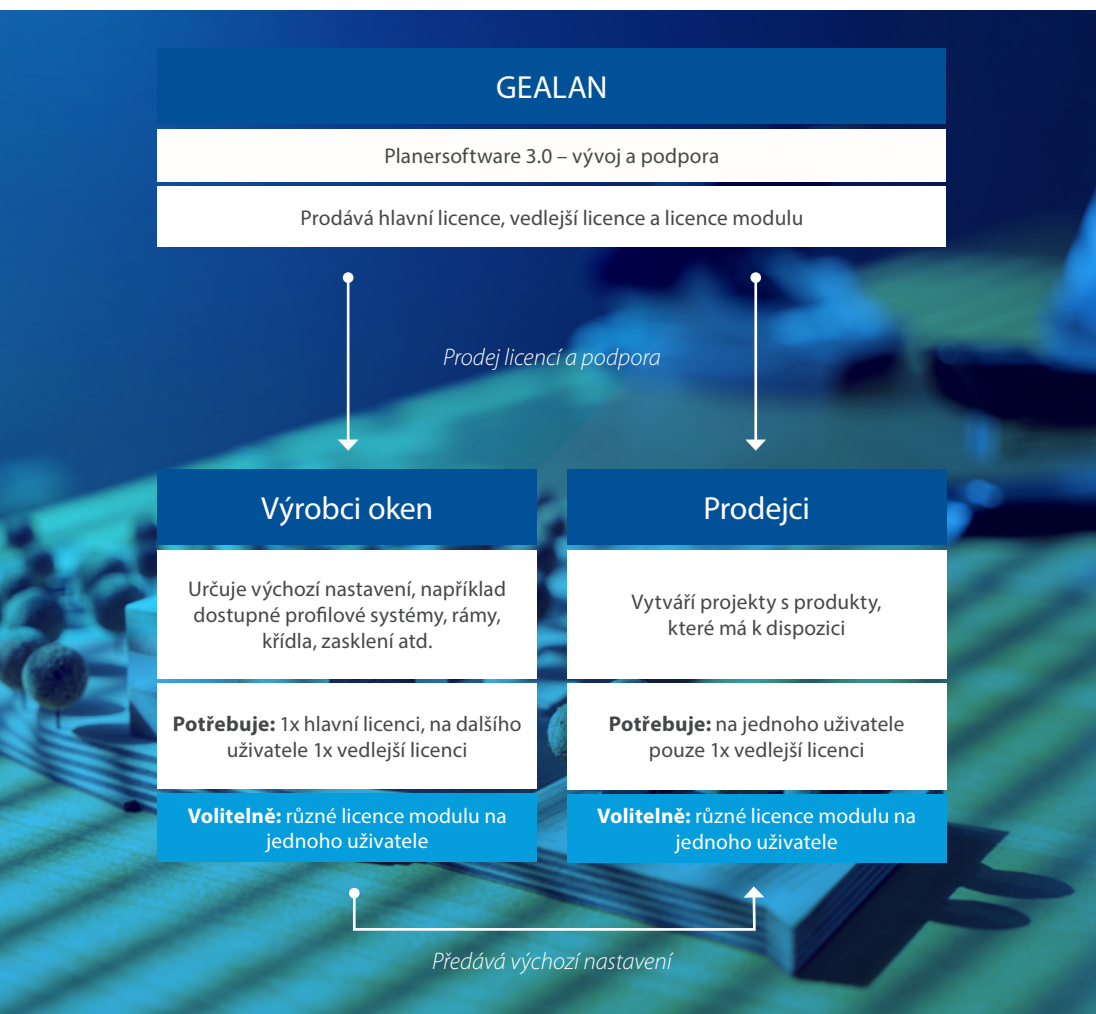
GEALAN

Planersoftware 3.0 – vývoj a podpora

Prodává hlavní licence, vedlejší licence a licence modulu

*Prodej licencí a podpora*

Výrobci oken

Určuje výchozí nastavení, například dostupné profilové systémy, rámy, křídla, zasklení atd.

**Potřebuje:** 1x hlavní licenci, na dalšího uživatele 1x vedlejší licenci

**Volitelně:** různé licence modulu na jednoho uživatele

Prodejci

Vytváří projekty s produkty, které má k dispozici

**Potřebuje:** na jednoho uživatele pouze 1x vedlejší licenci

**Volitelně:** různé licence modulu na jednoho uživatele

*Předává výchozí nastavení*